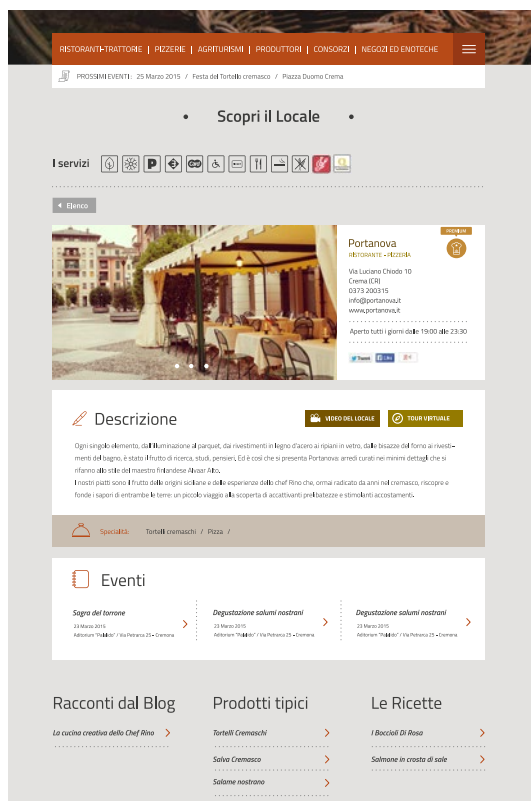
RISTORANTI-TRATTORIE | PIZZERIE | AGRITURISMI | PRODUTTORI | CONSORZI | NEGOZI ED ENOTECHE

PROSSIMI EVENTI : 25 Marzo 2015 | Festa del Tortello cremasco | Piazza Duomo Crema

Scopri il Locale

I servizi

Elenco

PREMIUM

Portanova
RISTORANTE - PIZZERIA

Via Luciano Chiodo 10
Crema (CR)
0373 200315
info@portanova.it
www.portanova.it

Aperto tutti i giorni dalle 19:00 alle 23:30

Tweet Like

Descrizione

VIDEO DEL LOCALE
TOUR VIRTUALE

Ogni singolo elemento, dall'illuminazione al parquet, dai rivestimenti in legno d'acero ai ripiani in vetro, dalle bisazze del forno ai rivestimenti del bagno, è stato il frutto di ricerca, studi, pensieri. Ed è così che si presenta Portanova: arredi curati nei minimi dettagli che si rifanno allo stile del maestro finlandese Alvaar Alto.
I nostri piatti sono il frutto delle origini siciliane e delle esperienze dello chef Rino che, ormai radicato da anni nel cremasco, riscopre e fonde i sapori di entrambe le terre: un piccolo viaggio alla scoperta di accattivanti prelibatezze e stimolanti accostamenti.

Specialità: Tortelli cremaschi / Pizza /

Eventi

Sagra del torrone
23 Marzo 2015
Aditorium "Pallido" / Via Petrarca 25 - Cremona

Degustazione salumi nostrani
23 Marzo 2015
Aditorium "Pallido" / Via Petrarca 25 - Cremona

Degustazione salumi nostrani
23 Marzo 2015
Aditorium "Pallido" / Via Petrarca 25 - Cremona

Racconti dal Blog
La cucina creativa dello Chef Rino

Prodotti tipici
Tortelli Cremaschi
Salva Cremasco
Salame nostrano

Le Ricette
I Boccioli Di Rosa
Salmone in crosta di sale